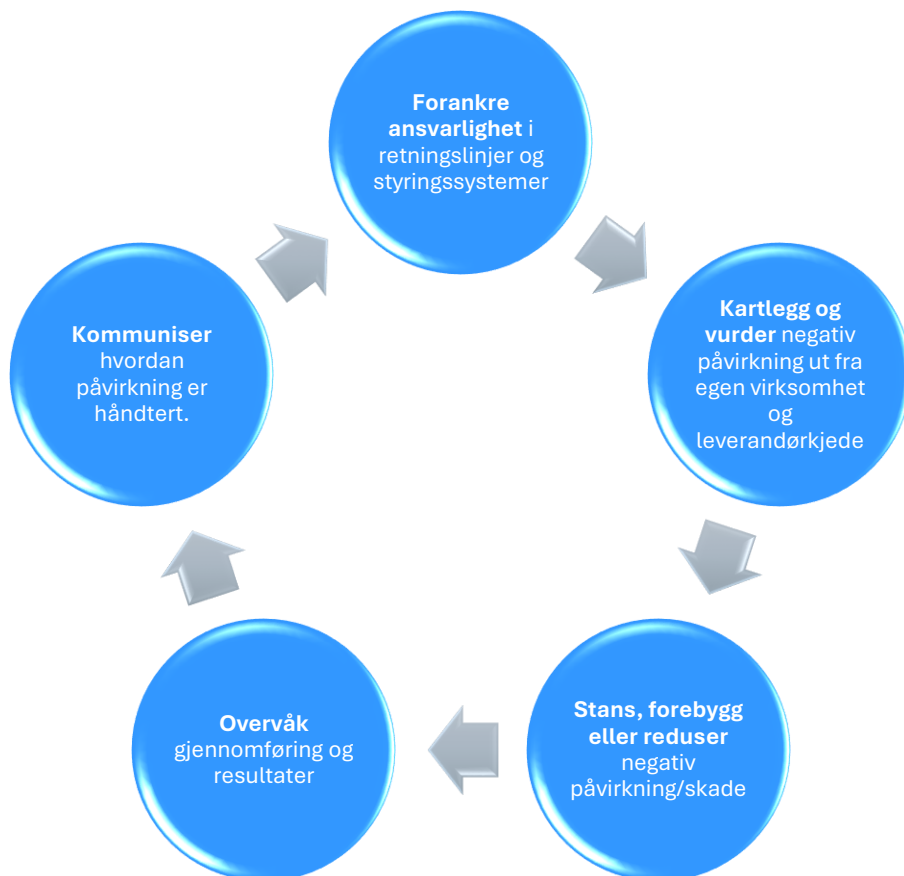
Forankre ansvarlighet i retningslinjer og styringssystemer

Kartlegg og vurder negativ påvirkning ut fra egen virksomhet og leverandørkjede

Stans, forebygg eller reduser negativ påvirkning/skade

Overvåk gjennomføring og resultater

Kommuniser hvordan påvirkning er håndtert.